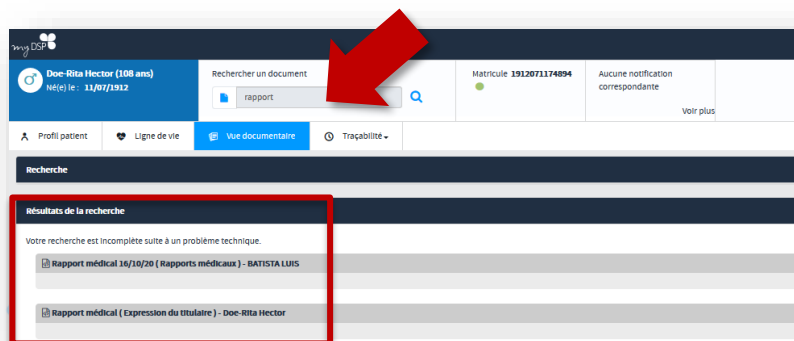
my DSP

Doe-Rita Hector (108 ans)
Né(e) le : 11/07/1912

Rechercher un document
rapport

Matricule 1912071174894

Aucune notification correspondante
Voir plus

Profil patient
Ligne de vie
Vue documentaire
Traçabilité

Recherche

Résultats de la recherche

Votre recherche est incomplète suite à un problème technique.

Rapport médical 16/10/20 ( Rapports médicaux ) - BATISTA LUIS

Rapport médical ( Expression du titulaire ) - Doe-Rita Hector